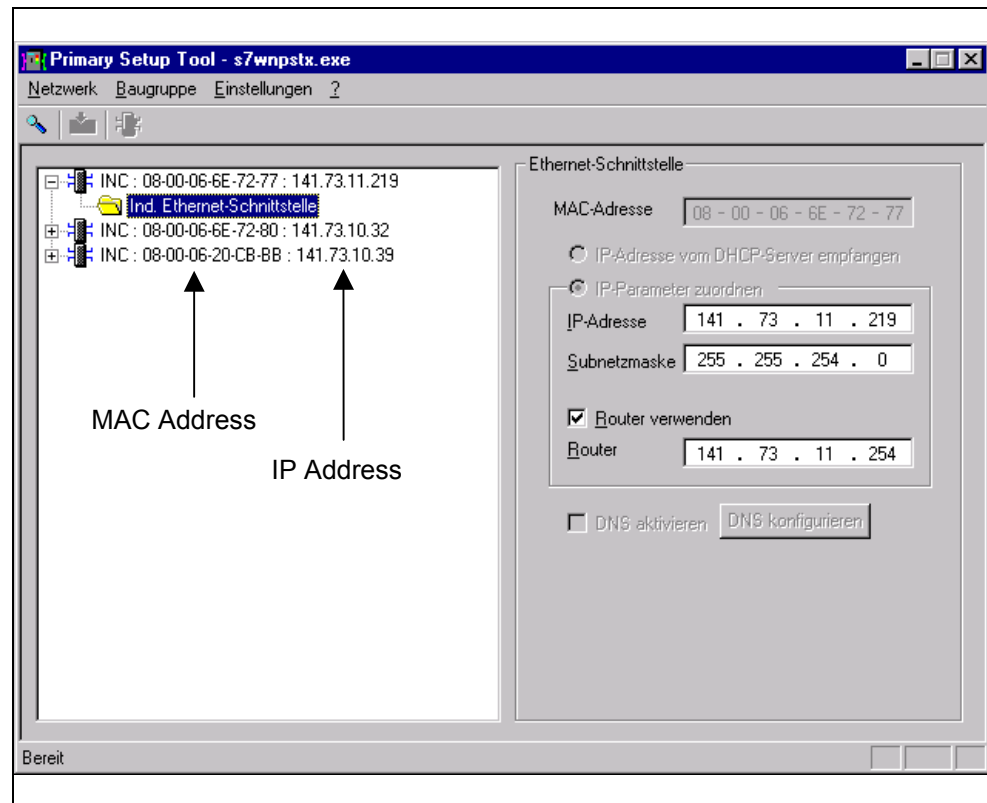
Primary Setup Tool - s7wnpstx.exe

Netzwerk Baugruppe Einstellungen ?

INC : 08-00-06-6E-72-77 : 141.73.11.219
Ind. Ethernet-Schnittstelle
INC : 08-00-06-6E-72-80 : 141.73.10.32
INC : 08-00-06-20-CB-BB : 141.73.10.39

MAC Address

IP Address

Ethernet-Schnittstelle

MAC-Adresse 08 - 00 - 06 - 6E - 72 - 77

IP-Adresse vom DHCP-Server empfangen

IP-Parameter zuordnen

IP-Adresse 141 . 73 . 11 . 219

Subnetzmaske 255 . 255 . 254 . 0

Router verwenden

Router 141 . 73 . 11 . 254

DNS aktivieren DNS konfigurieren

Bereit